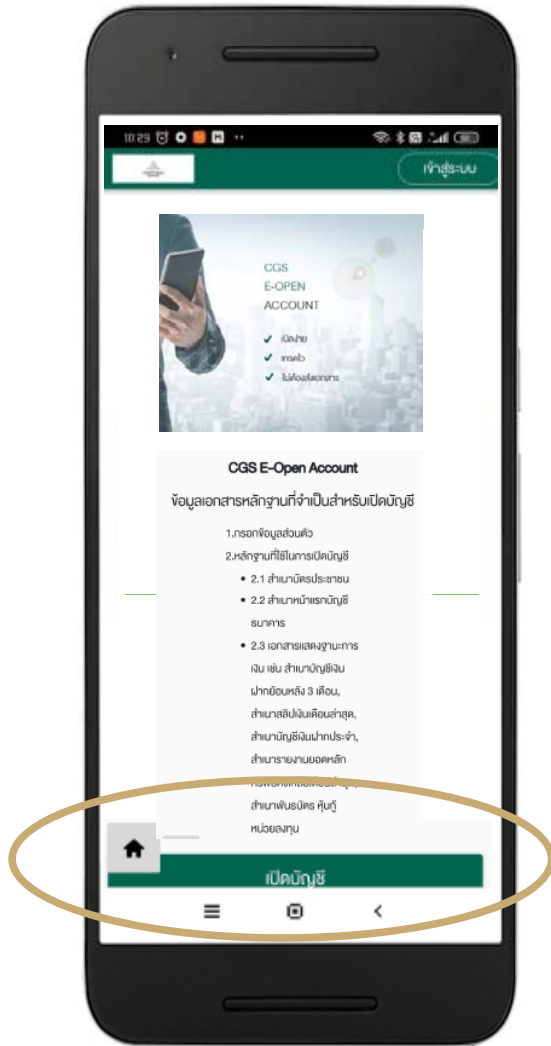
10:29

เข้าสู่ระบบ

CGS
E-OPEN
ACCOUNT

เปิดง่าย
เทรดไว
ไม่ต้องใช้เอกสาร

CGS E-Open Account

ข้อมูลเอกสารหลักฐานที่จำเป็นสำหรับเปิดบัญชี

1.กรอกข้อมูลส่วนตัว

2.หลักฐานที่ใช้ในการเปิดบัญชี

- 2.1 สำเนาบัตรประชาชน
- 2.2 สำเนาหน้าแรกบัญชีธนาคาร
- 2.3 เอกสารแสดงฐานะการเงิน เช่น สำเนาบัญชีเงินฝากย้อนหลัง 3 เดือน, สำเนาสลิปเงินเดือนล่าสุด, สำเนาบัญชีเงินฝากประจำ, สำเนารายงานยอดหลัก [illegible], สำเนาพันธบัตร หุ้นกู้ หน่วยลงทุน

เปิดบัญชี